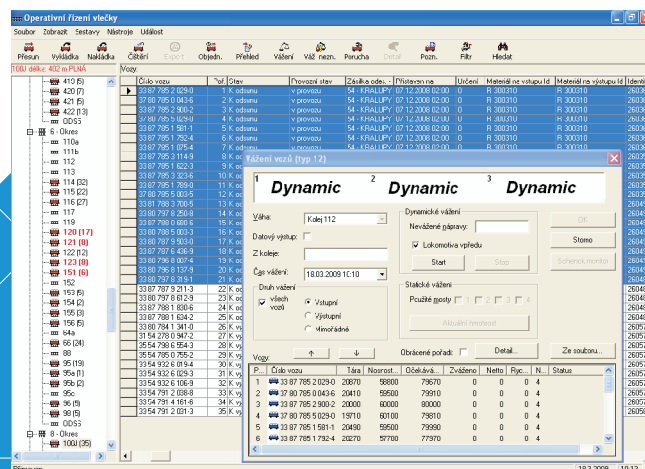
Operativní řízení vlečky

Soubor Zobrazit Sestavy Nástroje Událost

Přesun Vykládka Nakládka Čištění Export Objedn. Přehled Vážení Váž. nezn. Porucha Detail Pozn. Filtr Hledat

100J délka: 402 m PLNÁ

Vozy:

413 (5)
420 (7)
421 (5)
422 (13)
ODS3
6 - Okres
110a
111b
112
113
114 (32)
115 (27)
116 (27)
117
119
120 (17)
121 (8)
122 (12)
123 (8)
151 (6)
152
153 (5)
154 (2)
155 (3)
156 (5)
b4a
66 (24)
88
95 (19)
95a (1)
95b (2)
95c
96 (5)
98 (5)
ODS3
8 - Okres
100J (35)

| | Číslo vozu | Por. | Stav | Provozní stav | Zásilka odes. | Přistaven na | Určení | Materiál na vstupu Id | Materiál na výstupu Id | Identi |
|---|---|---|---|---|---|---|---|---|---|---|
| ▶ | 33 87 785 2 029-0 | 1 | K odsunu | v provozu | 54 - KRALUPY | 07.12.2008 02:00 | 0 | R 300310 | R 300310 | 2603 |
| | 37 80 785 0 043-6 | 2 | K odsunu | v provozu | 54 - KRALUPY | 07.12.2008 02:00 | 0 | R 300310 | R 300310 | 2603 |
| | 33 87 785 2 900-2 | 3 | K odsunu | v provozu | 54 - KRALUPY | 07.12.2008 02:00 | 0 | R 300310 | R 300310 | 2603 |
| | 33 87 785 0 029-5 | 4 | K odsunu | v provozu | 54 - KRALUPY | 07.12.2008 02:00 | 0 | R 300310 | R 300310 | 2603 |
| | 33 87 785 1 581-1 | 5 | K odsunu | v provozu | 54 - KRALUPY | 07.12.2008 02:00 | 0 | R 300310 | R 300310 | 2603 |
| | 33 87 785 1 792-4 | 6 | K odsunu | v provozu | 54 - KRALUPY | 07.12.2008 02:00 | 0 | R 300310 | R 300310 | 2603 |

Vážení vozů (typ 12)

1 Dynamic 2 Dynamic 3 Dynamic

Váha: Kolej 112
Datový výstup:
Z koleje:
Čas vážení: 18.03.2009 10:10

Dynamické vážení
Nevážené nápravy:
Lokomotiva vpředu
Start Stop

OK
Storno
Schenck monitor

Druh vážení
všech vozů
Vstupní
Výstupní
Mimořádné

Statické vážení
Použité mosty 1 2 3 4
Aktuální hmotnost

Vozy:
Obrácené pořadí: Detail... Ze souboru...

| P... | Číslo vozu | Tára | Nosnost... | Očekáva... | Zváženo | Netto | Ryc... | N... | Status |
|---|---|---|---|---|---|---|---|---|---|
| 1 | 33 87 785 2 029-0 | 20870 | 58800 | 79670 | 0 | 0 | 0 | 4 | |
| 2 | 37 80 785 0 043-6 | 20410 | 59500 | 79910 | 0 | 0 | 0 | 4 | |
| 3 | 33 87 785 2 900-2 | 20000 | 60000 | 80000 | 0 | 0 | 0 | 4 | |
| 4 | 33 87 785 0 029-5 | 15710 | 60100 | 75810 | 0 | 0 | 0 | 4 | |
| 5 | 33 87 785 1 581-1 | 20490 | 59500 | 79990 | 0 | 0 | 0 | 4 | |
| 6 | 33 87 785 1 792-4 | 20270 | 57700 | 77970 | 0 | 0 | 0 | 4 | |

Připraven

18.3.2009 10:12